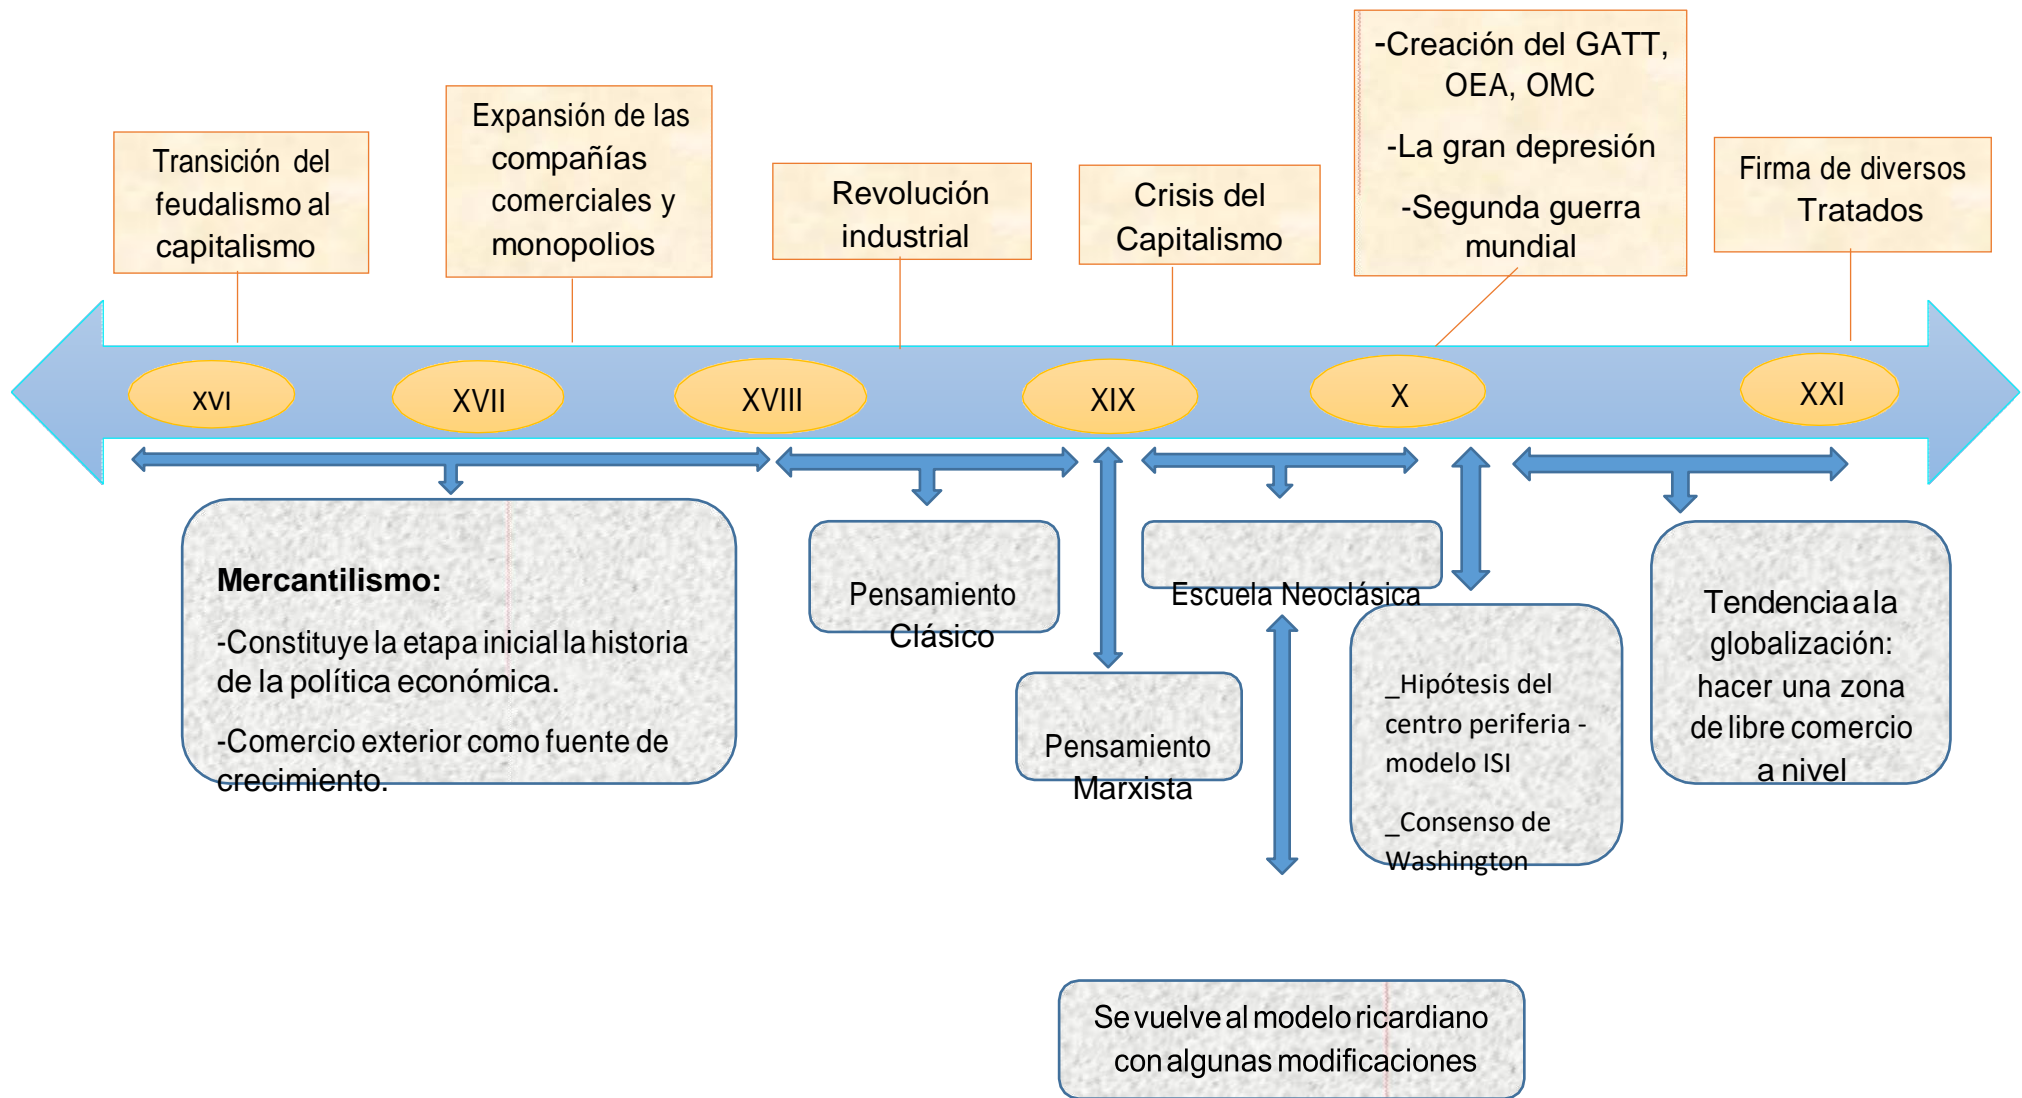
Transición del feudalismo al capitalismo

Expansión de las compañías comerciales y monopolios

Revolución industrial

Crisis del Capitalismo

-Creación del GATT, OEA, OMC

-La gran depresión

-Segunda guerra mundial

Firma de diversos Tratados

XVI

XVII

XVIII

XIX

X

XXI

Mercantilismo:

-Constituye la etapa inicial la historia de la política económica.

-Comercio exterior como fuente de crecimiento.

Pensamiento Clásico

Pensamiento Marxista

Escuela Neoclásica

_Hipótesis del centro periferia - modelo ISI

_Consenso de Washington

Tendencia a la globalización: hacer una zona de libre comercio a nivel

Se vuelve al modelo ricardiano con algunas modificaciones